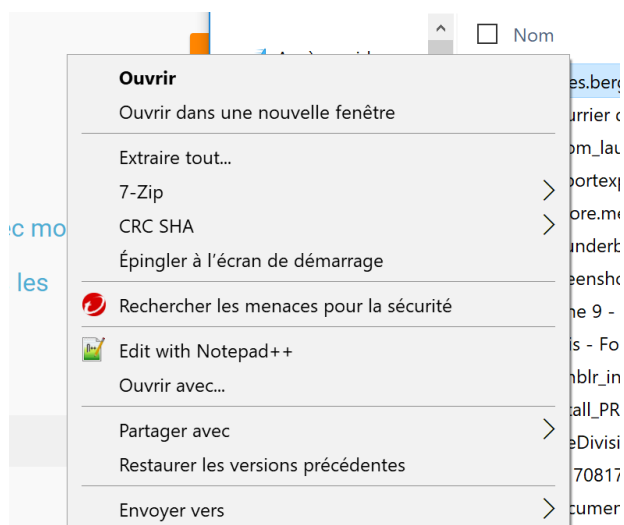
Nom

Ouvrir
Ouvrir dans une nouvelle fenêtre
Extraire tout...
7-Zip
CRC SHA
Épingler à l'écran de démarrage
Rechercher les menaces pour la sécurité
Edit with Notepad++
Ouvrir avec...
Partager avec
Restaurer les versions précédentes
Envoyer vers

ec mo
les

es.berg
urrier
om_lau
portexp
ore.me
underb
eensho
ne 9 -
is - Fo
nblr_in
tall_PR
eDivisi
70817
cumer